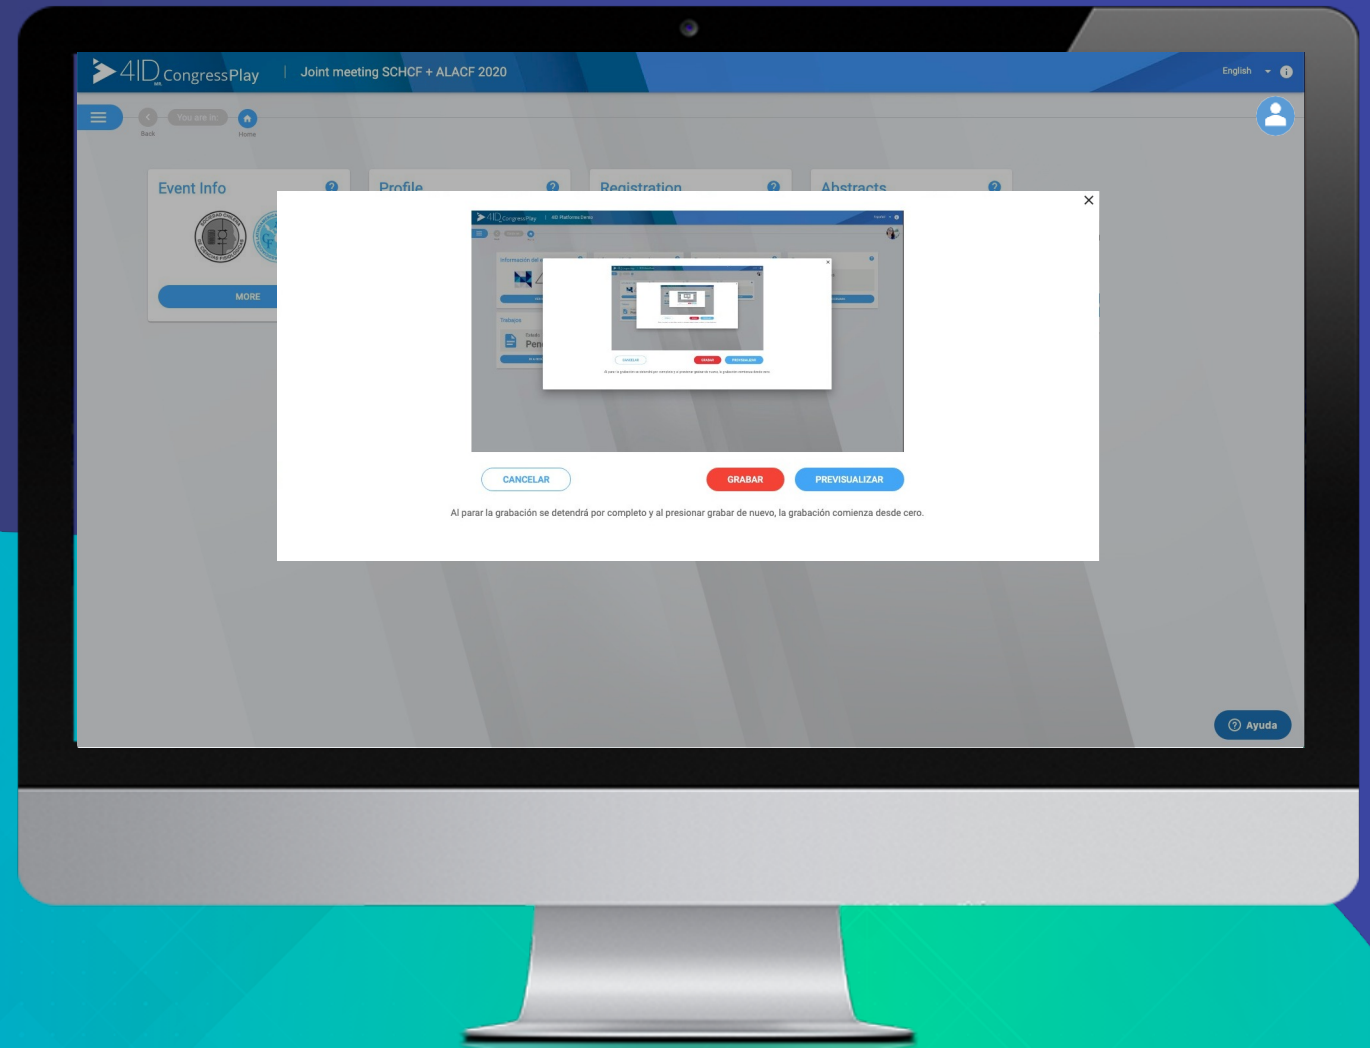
4ID CongressPlay | Joint meeting SCHCF + ALACF 2020

English

You are in:

Back

Home

Event Info

Profile

Registration

Abstracts

MORE

CANCELAR

GRABAR

PREVISUALIZAR

Al parar la grabación se detendrá por completo y al presionar grabar de nuevo, la grabación comienza desde cero.

Ayuda